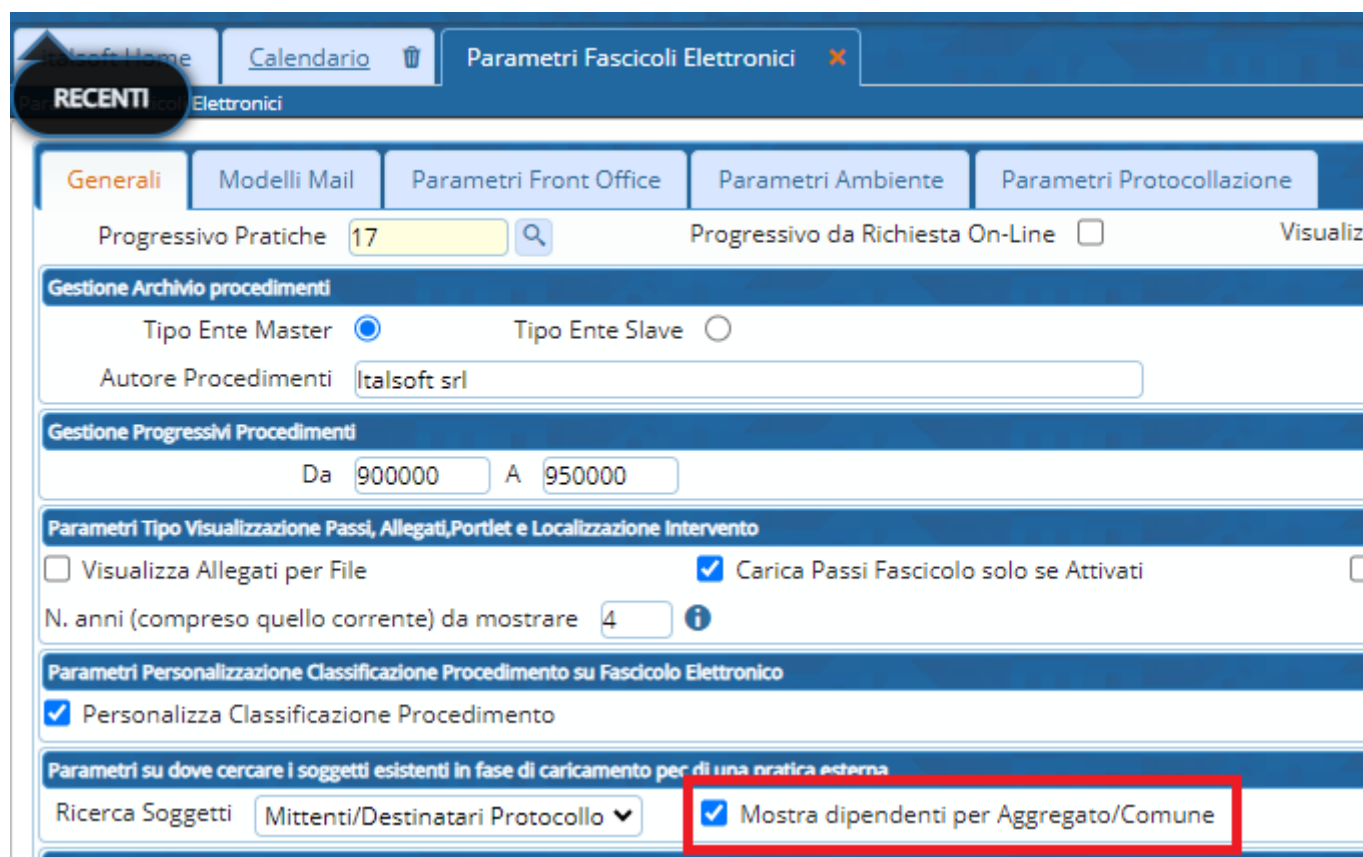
Italsoft Home
Calendario
Parametri Fascicoli Elettronici
RECENTI
Elettronici

Generali
Modelli Mail
Parametri Front Office
Parametri Ambiente
Parametri Protocollazione

Progressivo Pratiche 17
Progressivo da Richiesta On-Line
Visualiz

Gestione Archivio procedimenti
Tipo Ente Master
Tipo Ente Slave
Autore Procedimenti Italsoft srl

Gestione Progressivi Procedimenti
Da 900000 A 950000

Parametri Tipo Visualizzazione Passi, Allegati,Portlet e Localizzazione Intervento
Visualizza Allegati per File
Carica Passi Fascicolo solo se Attivati
N. anni (compreso quello corrente) da mostrare 4

Parametri Personalizzazione Classificazione Procedimento su Fascicolo Elettronico
Personalizza Classificazione Procedimento

Parametri su dove cercare i soggetti esistenti in fase di caricamento pec di una pratica esterna
Ricerca Soggetti Mittenti/Destinatari Protocollo
Mostra dipendenti per Aggregato/Comune